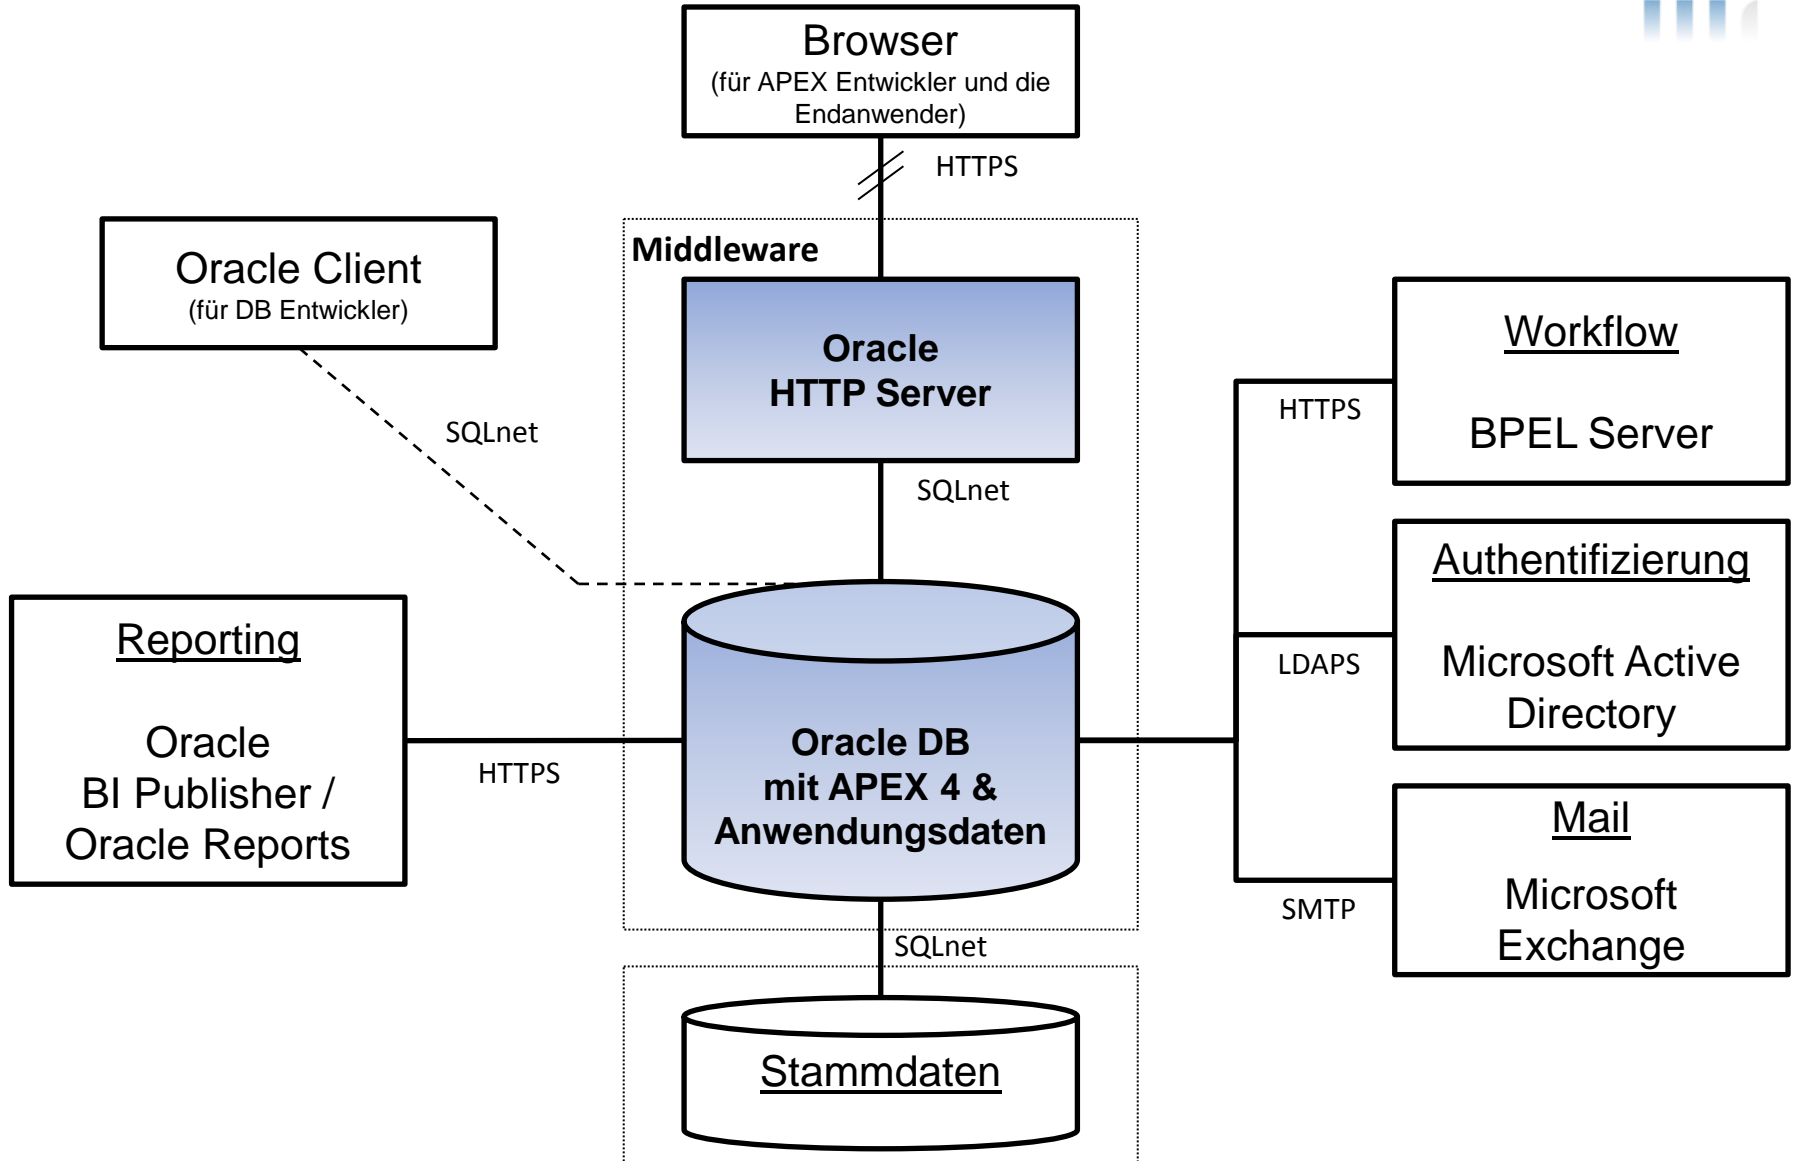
Browser
(für APEX Entwickler und die Endanwender)

HTTPS

Oracle Client
(für DB Entwickler)

Middleware

Oracle
HTTP Server

SQLnet

SQLnet

Workflow

BPEL Server

HTTPS

Authentifizierung

Microsoft Active Directory

LDAPS

Reporting

Oracle
BI Publisher /
Oracle Reports

HTTPS

Oracle DB
mit APEX 4 &
Anwendungsdaten

Mail

Microsoft
Exchange

SMTP

SQLnet

Stammdaten